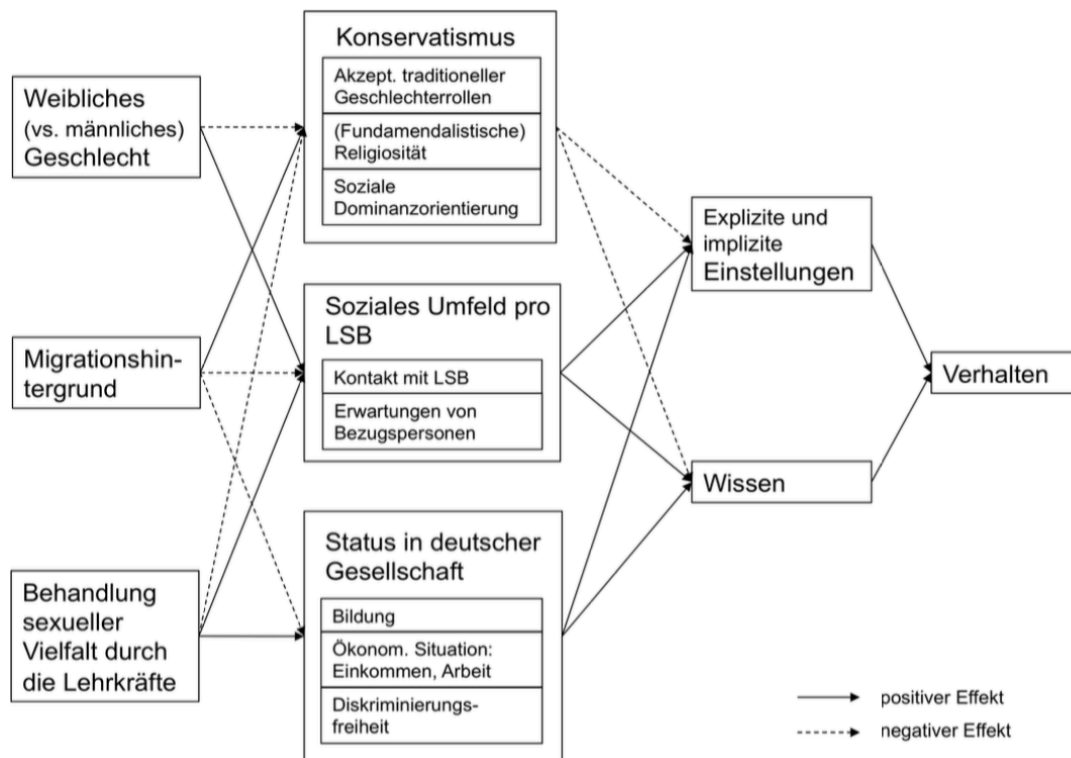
Weibliches (vs. männliches) Geschlecht

Migrationshintergrund

Behandlung sexueller Vielfalt durch die Lehrkräfte

Konservatismus

Akzept. traditioneller Geschlechterrollen

(Fundamendalistische) Religiosität

Soziale Dominanzorientierung

Soziales Umfeld pro LSB

Kontakt mit LSB

Erwartungen von Bezugspersonen

Status in deutscher Gesellschaft

Bildung

Ökonom. Situation: Einkommen, Arbeit

Diskriminierungsfreiheit

Explizite und implizite Einstellungen

Wissen

Verhalten

positiver Effekt

negativer Effekt